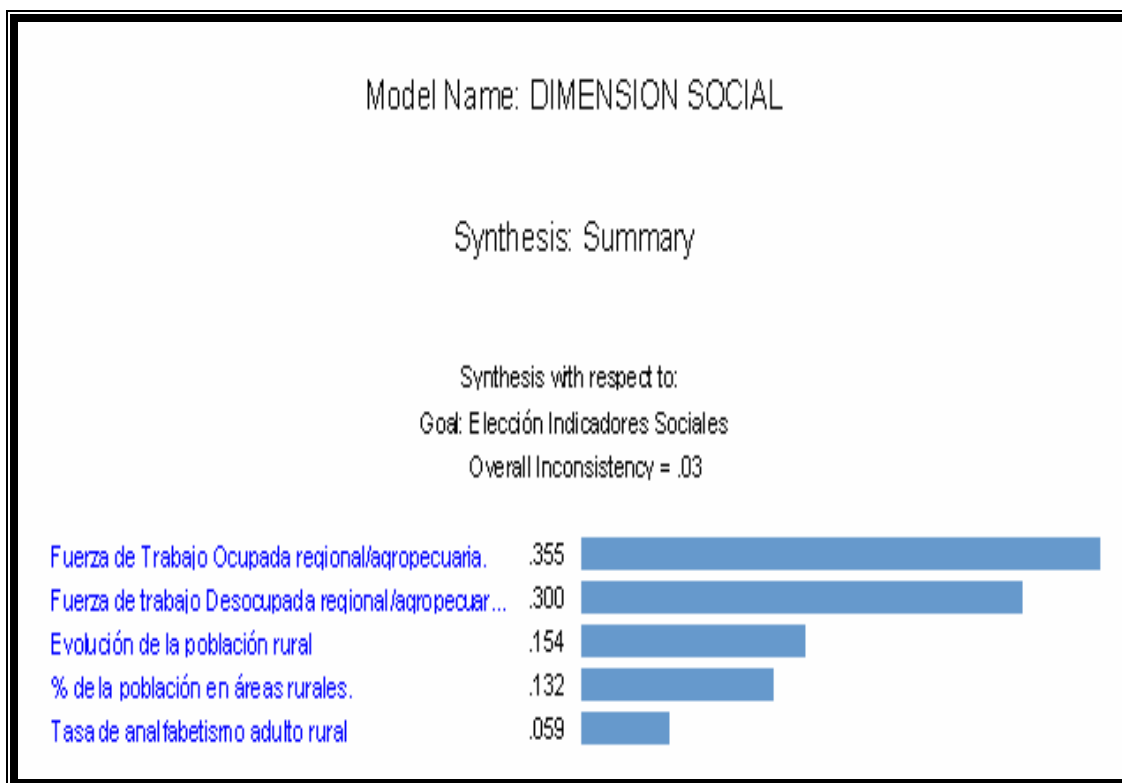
Model Name: DIMENSION SOCIAL

Synthesis: Summary

Synthesis with respect to:
Goal: Elección Indicadores Sociales
Overall Inconsistency = .03

| | |
|---|---|
| Fuerza de Trabajo Ocupada regional/agropecuaria. | .355 |
| Fuerza de trabajo Desocupada regional/agropecuar... | .300 |
| Evolución de la población rural | .154 |
| % de la población en áreas rurales. | .132 |
| Tasa de analfabetismo adulto rural | .059 |